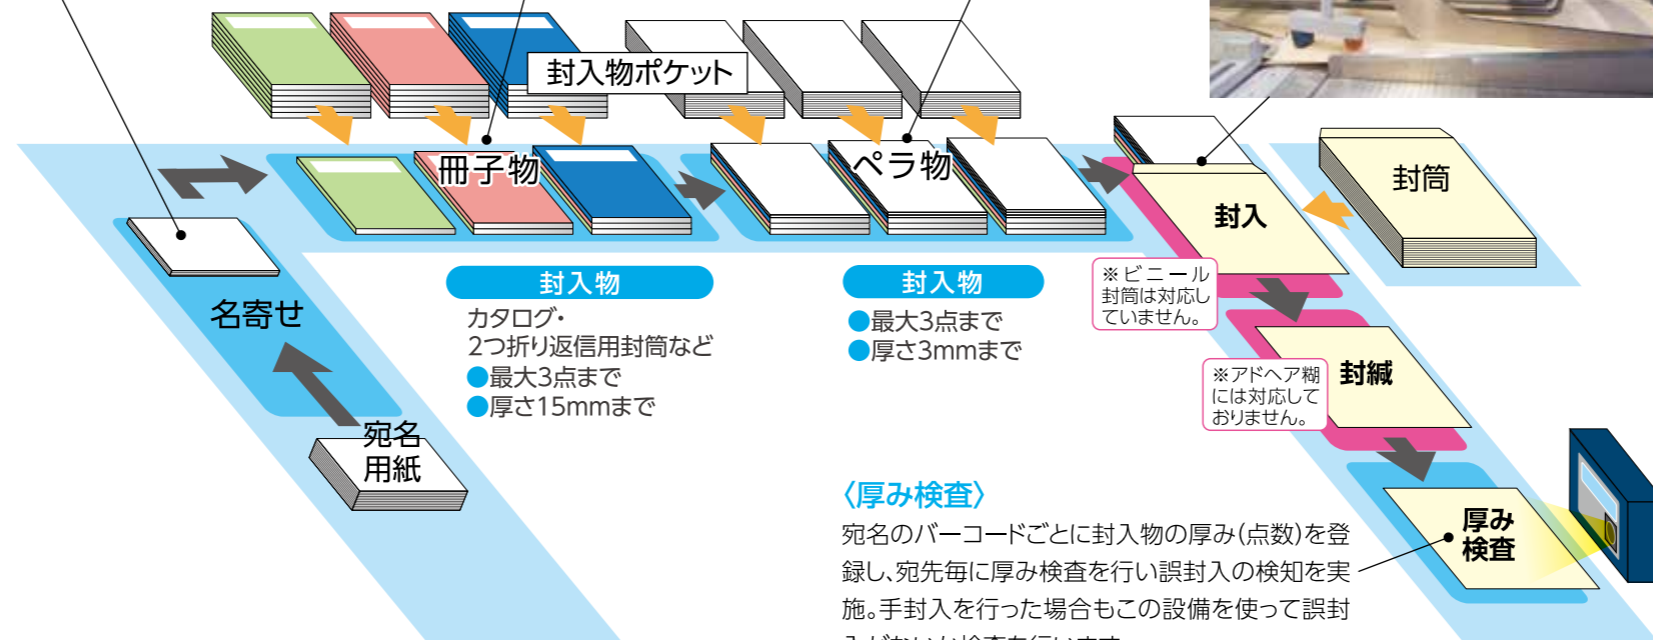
封入物ポケット

冊子物

ペラ物

封入

封筒

名寄せ

宛名
用紙

封入物
カタログ・
2つ折り返信用封筒など
●最大3点まで
●厚さ15mmまで

封入物
●最大3点まで
●厚さ3mmまで

※ビニール
封筒は対応し
ていません。

※アドヘア糊
には対応して
おりません。

封緘

厚み
検査

〈厚み検査〉
宛名のバーコードごとに封入物の厚み(点数)を登録し、宛先毎に厚み検査を行い誤封入の検知を実施。手封入を行った場合もこの設備を使って誤封
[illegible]